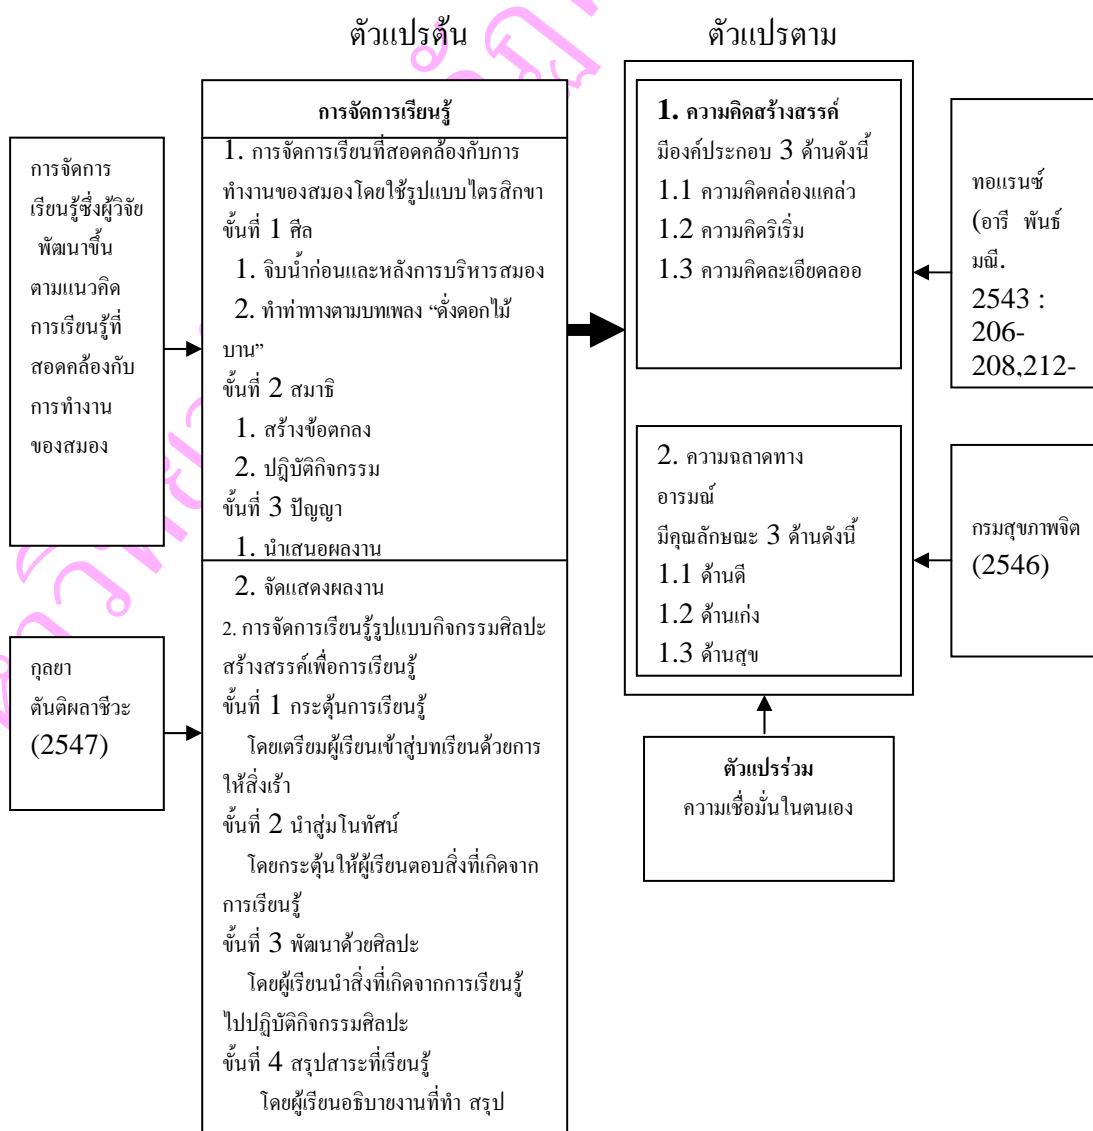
ตัวแปรต้น

ตัวแปรตาม

การจัดการเรียนรู้ซึ่งผู้วิจัยพัฒนาขึ้นตามแนวคิดการเรียนรู้ที่สอดคล้องกับการทำงานของสมอง

กุลยา ตันติผลาชีวะ (2547)

การจัดการเรียนรู้

1. การจัดการเรียนที่สอดคล้องกับการทำงานของสมองโดยใช้รูปแบบไตรสิกขา

ขั้นที่ 1 ศีล

1. จิบน้ำก่อนและหลังการบริหารสมอง

2. ทำท่าทางตามบทเพลง “ดั่งดอกไม้บาน”

ขั้นที่ 2 สมาธิ

1. สร้างข้อตกลง

2. ปฏิบัติกิจกรรม

ขั้นที่ 3 ปัญญา

1. นำเสนอผลงาน

2. จัดแสดงผลงาน

2. การจัดการเรียนรู้รูปแบบกิจกรรมศิลปะสร้างสรรค์เพื่อการเรียนรู้

ขั้นที่ 1 กระตุ้นการเรียนรู้

โดยเตรียมผู้เรียนเข้าสู่บทเรียนด้วยการให้สิ่งเร้า

ขั้นที่ 2 นำสู่มโนทัศน์

โดยกระตุ้นให้ผู้เรียนตอบสิ่งที่เกิดจากการเรียนรู้

ขั้นที่ 3 พัฒนาด้วยศิลปะ

โดยผู้เรียนนำสิ่งที่เกิดจากการเรียนรู้ไปปฏิบัติกิจกรรมศิลปะ

ขั้นที่ 4 สรุปสาระที่เรียนรู้

โดยผู้เรียนอธิบายงานที่ทำ สรุป

1. ความคิดสร้างสรรค์

มีองค์ประกอบ 3 ด้านดังนี้

1.1 ความคิดคล่องแคล่ว

1.2 ความคิดริเริ่ม

1.3 ความคิดละเอียดลออ

2. ความฉลาดทางอารมณ์

มีคุณลักษณะ 3 ด้านดังนี้

1.1 ด้านดี

1.2 ด้านเก่ง

1.3 ด้านสุข

ทอแรนซ์ (อารี พันธ์มณี. 2543 : 206-208,212-

กรมสุขภาพจิต (2546)

ตัวแปรร่วม

ความเชื่อมั่นในตนเอง